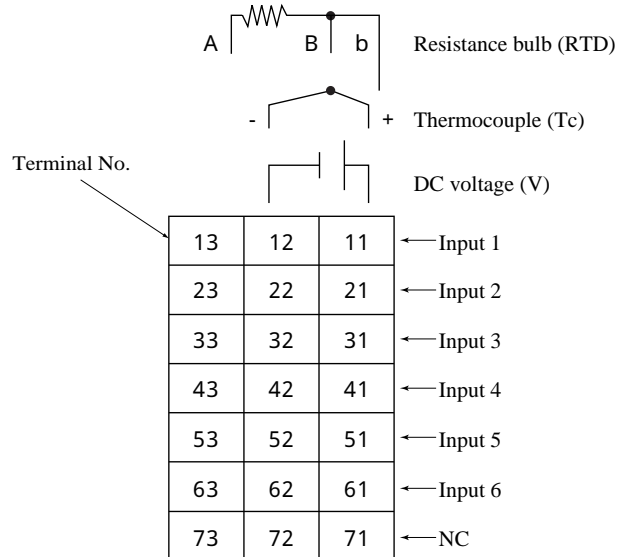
A B b Resistance bulb (RTD)

- + Thermocouple (Tc)

DC voltage (V)

Terminal No.

| 13 | 12 | 11 |
|---|---|---|
| 23 | 22 | 21 |
| 33 | 32 | 31 |
| 43 | 42 | 41 |
| 53 | 52 | 51 |
| 63 | 62 | 61 |
| 73 | 72 | 71 |

Input 1
Input 2
Input 3
Input 4
Input 5
Input 6
NC